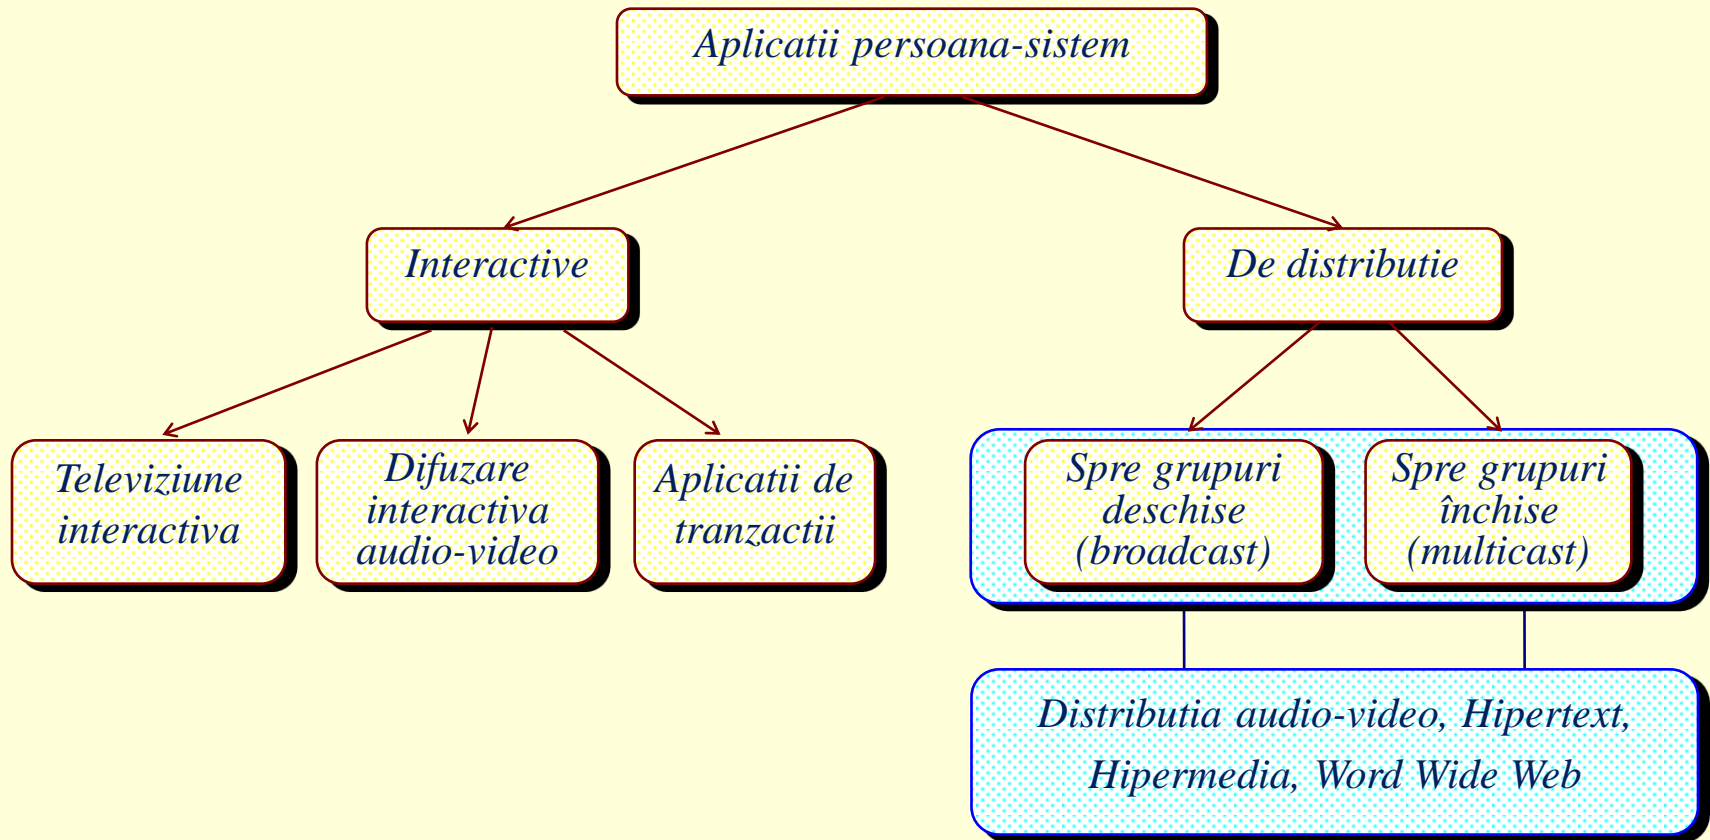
Aplicatii persoana-sistem

Interactive

De distributie

Televiziune interactiva

Difuzare interactiva audio-video

Aplicatii de tranzactii

Spre grupuri deschise (broadcast)

Spre grupuri închise (multicast)

Distributia audio-video, Hipertext, Hipermedia, Word Wide Web